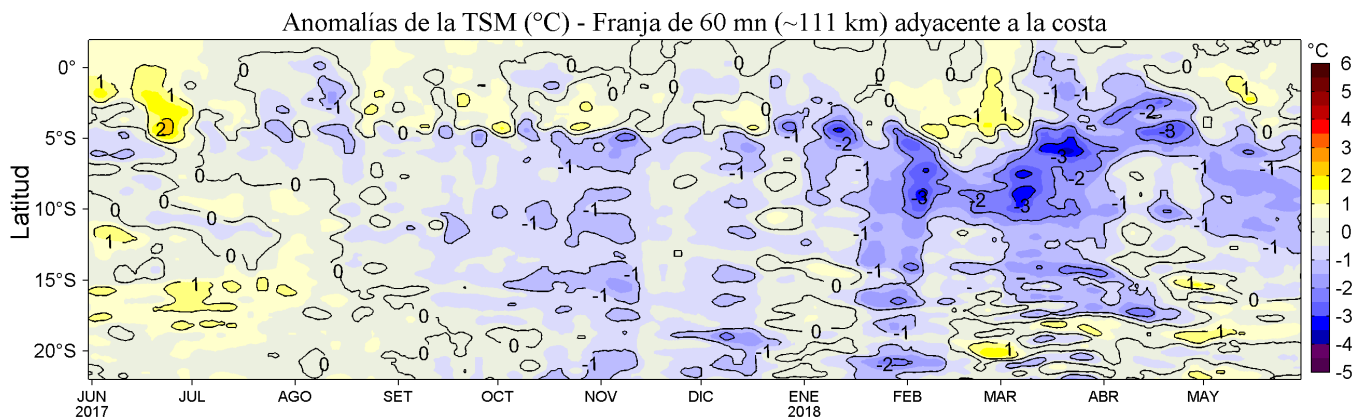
Anomalías de la TSM (°C) - Franja de 60 mn (~111 km) adyacente a la costa

Latitud

0°
5°S
10°S
15°S
20°S

JUN 2017
JUL
AGO
SET
OCT
NOV
DIC
ENE 2018
FEB
MAR
ABR
MAY

°C
6
5
4
3
2
1
0
-1
-2
-3
-4
-5

1
1
2
0
0
-1
0
1
-1
-1
0
0
0
1
0
0
-1
-1
-1
-1
-1
0
0
0
1
0
0
-1
-1
-1
-1
-2
-1
-1
-3
-3
-2
-2
-3
-3
-1
-2
-3
-1
-2
-1
-1
-1
-1
-1
-1
-1
-1
0
-1
0
-1
0
0
0
-1
-1
1
0
0
-1
0
-2
1
1
0
-1
0
-1
0
0
0
1